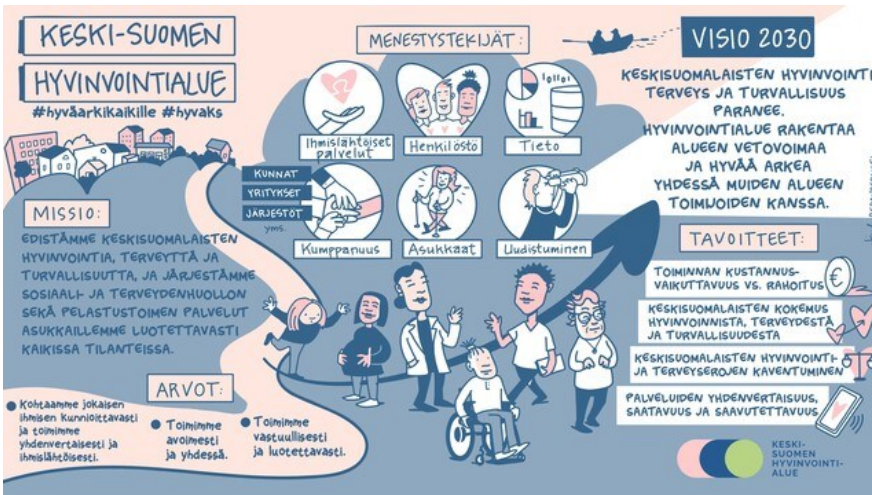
KESKI-SUOMEN HYVINVOINTIALUE
#hyväarkikaikille #hyvaks

MENESTYSTEKIJÄT:

Ihmislähtöiset palvelut
Henkilöstö
Tieto
KUNNAT
YRITYKSET
JÄRJESTÖT
yms.
Kumppanuus
Asukkaat
Uudistuminen

VISIO 2030

KESKISUOMALAISTEN HYVINVOINTI, TERVEYS JA TURVALLISUUS PARANEE. HYVINVOINTIALUE RAKENTAA ALUEEN VETOVOIMAA JA HYVÄÄ ARKEA YHDESSÄ MUIDEN ALUEEN TOIMIJOIDEN KANSSA.

MISSIO:

EDISTÄMME KESKISUOMALAISTEN HYVINVOINTIA, TERVEYTTÄ JA TURVALLISUUTTA, JA JÄRJESTÄMME SOSIAALI- JA TERVEYDENHUOLLON SEKÄ PELASTUSTOIMEN PALVELUT ASUKKAILLEMME LUOTETTAVASTI KAIKISSA TILANTEISSA.

ARVOT:

Kohtaamme jokaisen ihmisen kunnioittavasti ja toimimme yhdenvertaisesti ja ihmislähtöisesti.
Toimimme avoimesti ja yhdessä.
Toimimme vastuullisesti ja luotettavasti.

TAVOITTEET:

TOIMINNAN KUSTANNUSVAIKUTTAVUUS VS. RAHOITUS
€
KESKISUOMALAISTEN KOKEMUS HYVINVOINNISTA, TERVEYDESTÄ JA TURVALLISUUDESTA
KESKISUOMALAISTEN HYVINVOINTI- JA TERVEYSEROJEN KAVENTUMINEN
PALVELUIDEN YHDENVERTAISUUS, SAATAVUUS JA SAAVUTETTAVUUS

KESKI-SUOMEN HYVINVOINTIALUE